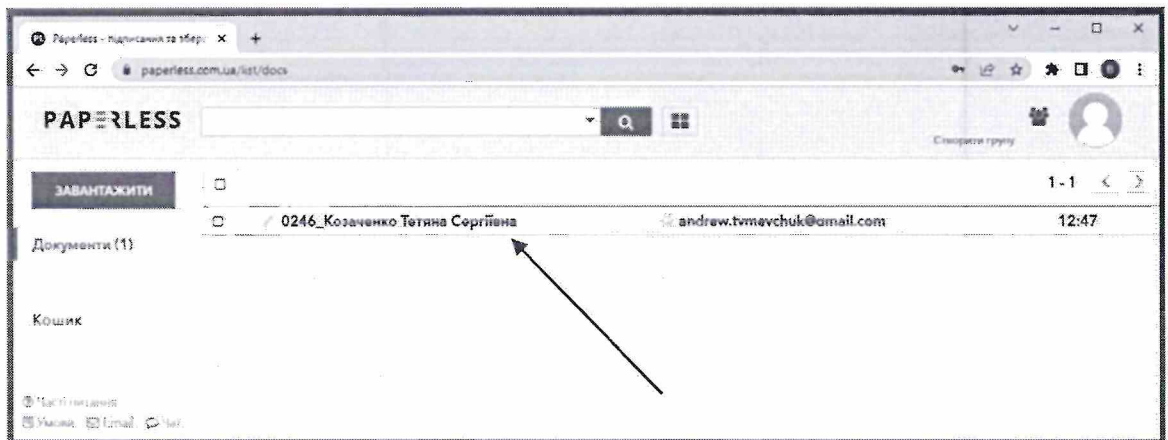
Paperless - підписання та збер ×  +

paperless.com.ua/list/docs

PAPERLESS

Створити групу

ЗАВАНТАЖИТИ

1 - 1

0246_Козаченко Тетяна Сергіївна   andrew.tymevchuk@gmail.com   12:47

Документи (1)

Кошик

Часті питання
Умови  Email  Чат